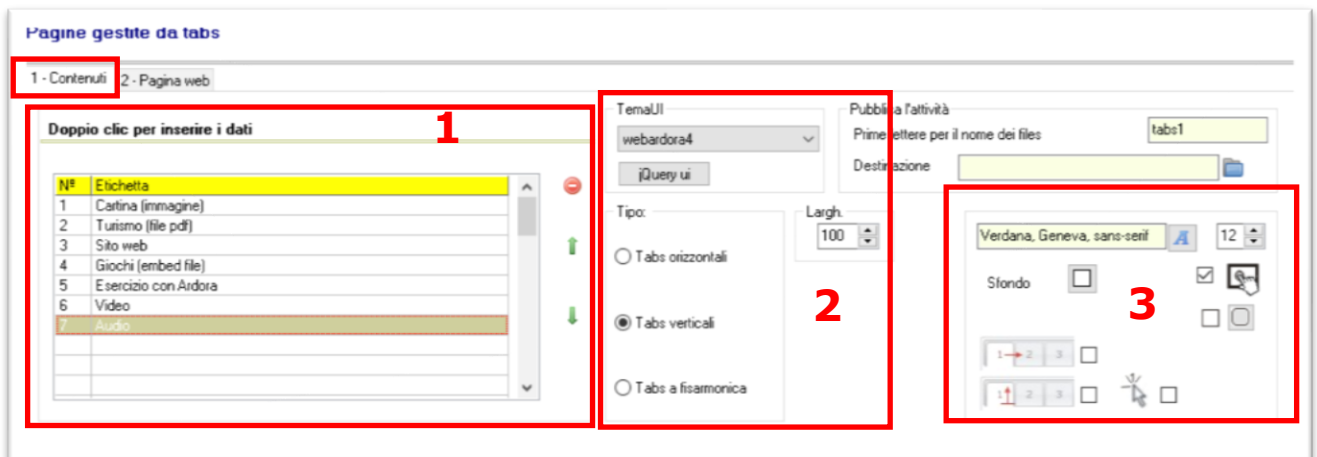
Pagine gestite da tabs

1 - Contenuti
2 - Pagina web

1

Doppio clic per inserire i dati

| Nº | Etichetta |
|---|---|
| 1 | Cartina (immagine) |
| 2 | Turismo (file pdf) |
| 3 | Sito web |
| 4 | Giochi (embed file) |
| 5 | Esercizio con Ardora |
| 6 | Video |
| 7 | Audio |

TemaUI
webardora4
jQuery ui

Tipo:
Tabs orizzontali
Tabs verticali
Tabs a fisarmonica

Largh.
100

2

Pubblica l'attività
Prime lettere per il nome dei files
tabs1
Destinazione

Verdana, Geneva, sans-serif
12
Sfondo

3

1 2 3
1 2 3